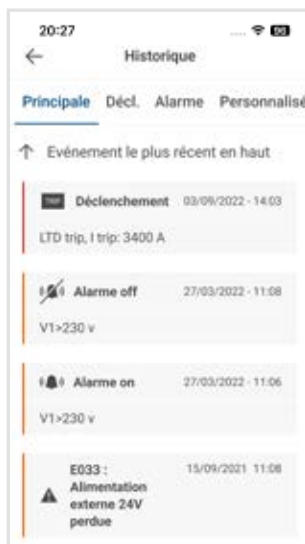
20:27

Historique

Principale Décl. Alarme Personnalisé

Evénement le plus récent en haut

TRIP Déclenchement 03/09/2022 - 14:03

LTD trip, I trip: 3400 A

Alarme off 27/03/2022 - 11:08

V1>230 v

Alarme on 27/03/2022 - 11:06

V1>230 v

E033 : Alimentation externe 24V perdue 15/09/2021 11:08